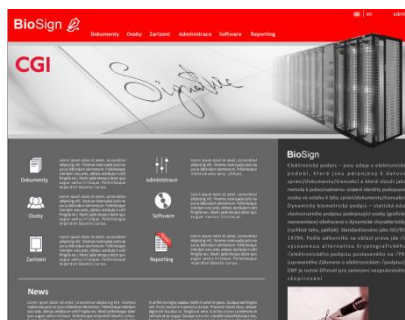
BioSign

Dokumenty Osoby Zařízení Administrace Software Reporting

cs | en

CGI

Signature

Dokumenty

Administrace

Osoby

Software

Zařízení

Reporting

BioSign

Elektronický podpis – jsou údaje v elektronické podobě, které jsou připojeny k datové zprávě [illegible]

News